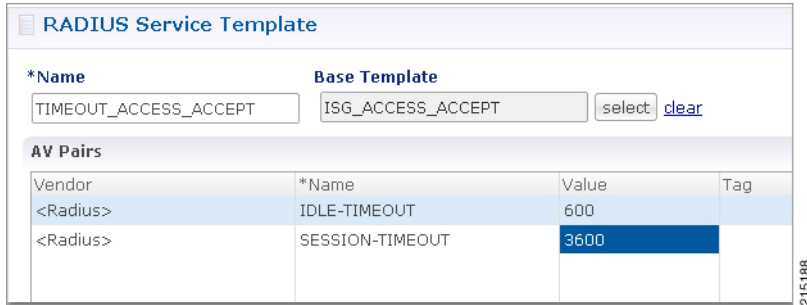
RADIUS Service Template

*Name
TIMEOUT_ACCESS_ACCEPT

Base Template
ISG_ACCESS_ACCEPT
select clear

AV Pairs

| Vendor | *Name | Value | Tag |
|---|---|---|---|
| <Radius> | IDLE-TIMEOUT | 600 | |
| <Radius> | SESSION-TIMEOUT | 3600 | |

215188